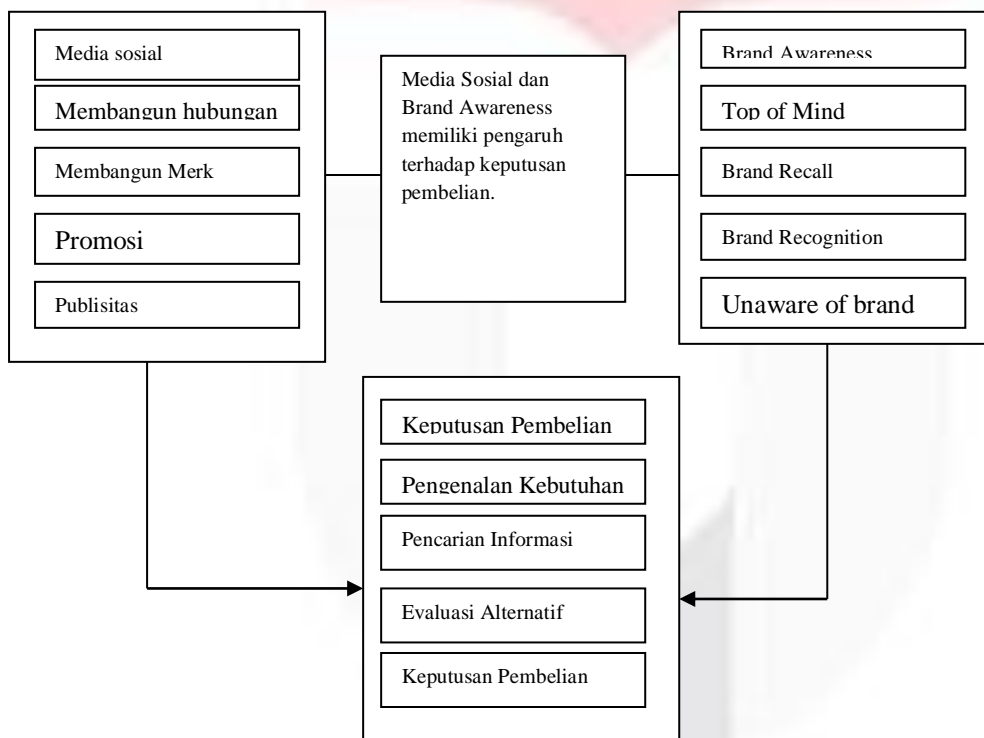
Media sosial

Membangun hubungan

Membangun Merk

Promosi

Publisitas

Media Sosial dan Brand Awareness memiliki pengaruh terhadap keputusan pembelian.

Brand Awareness

Top of Mind

Brand Recall

Brand Recognition

Unaware of brand

Keputusan Pembelian

Pengenalan Kebutuhan

Pencarian Informasi

Evaluasi Alternatif

Keputusan Pembelian